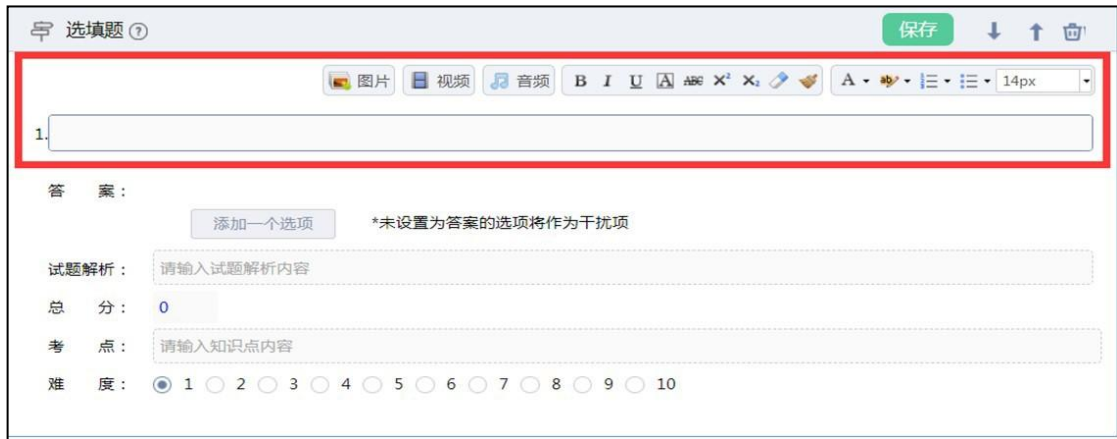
选填题 ?

保存

图片 视频 音频 B I U A ABC $X^2$ $X_2$ A ab 14px

1.

答 案：

添加一个选项

*未设置为答案的选项将作为干扰项

试题解析： 请输入试题解析内容

总 分： 0

考 点： 请输入知识点内容

难 度： 1 2 3 4 5 6 7 8 9 10